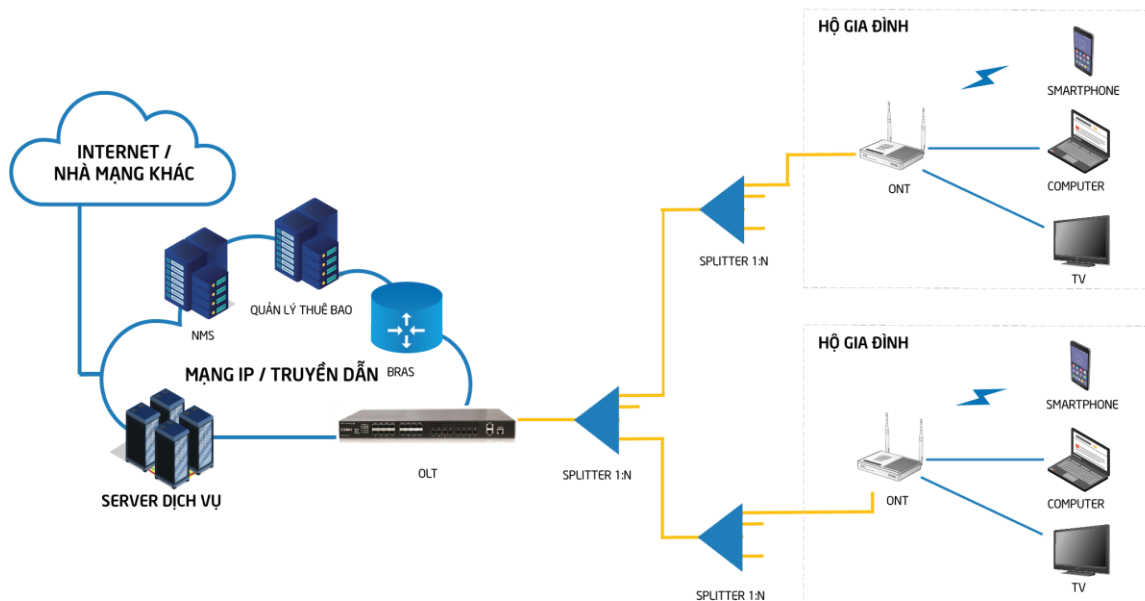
HỘ GIA ĐÌNH

SMARTPHONE

COMPUTER

ONT

TV

SPLITTER 1:N

INTERNET / NHÀ MẠNG KHÁC

QUẢN LÝ THUÊ BAO

NMS

MẠNG IP / TRUYỀN DẪN

BRAS

SERVER DỊCH VỤ

OLT

SPLITTER 1:N

HỘ GIA ĐÌNH

SMARTPHONE

COMPUTER

ONT

TV

SPLITTER 1:N